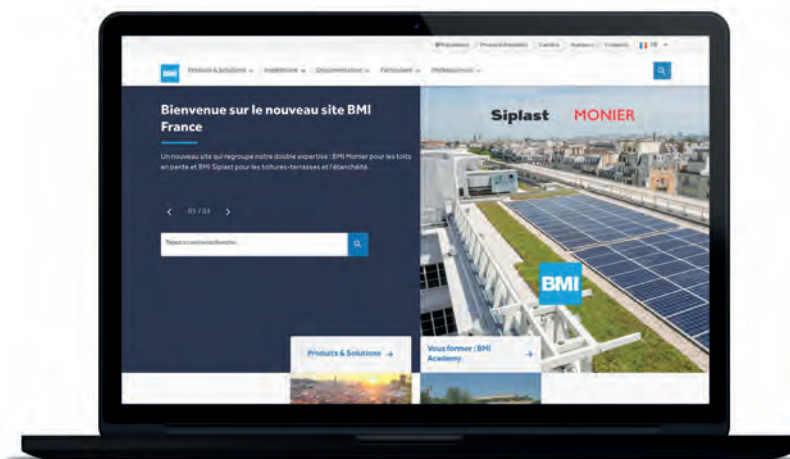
BMI Business | Trouver Revendeur | Carrière | Actualité | Contacts | FR

BMI

Produits & Solutions | Installation | Documentation | Particuliers | Professionnels

Bienvenue sur le nouveau site BMI France

Un nouveau site qui regroupe notre double expertise : BMI Monier pour les toits en pente et BMI Siplast pour les toitures-terrasses et l'étanchéité.

01 / 03

Tapez ici votre recherche

Siplast MONIER

BMI

Produits & Solutions

Vous former : BMI Academy